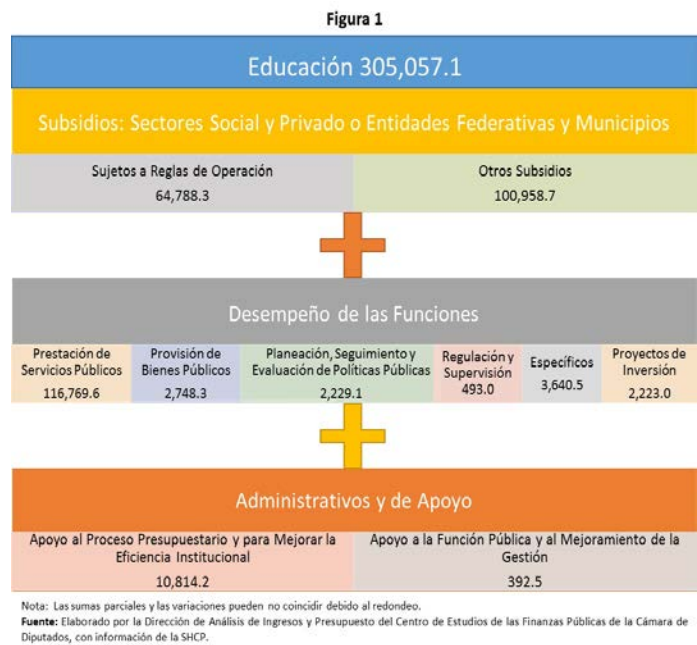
Figura 1

Educación 305,057.1

Subsidios: Sectores Social y Privado o Entidades Federativas y Municipios

Sujetos a Reglas de Operación
64,788.3

Otros Subsidios
100,958.7

Desempeño de las Funciones

Prestación de Servicios Públicos
116,769.6

Provisión de Bienes Públicos
2,748.3

Planeación, Seguimiento y Evaluación de Políticas Públicas
2,229.1

Regulación y Supervisión
493.0

Específicos
3,640.5

Proyectos de Inversión
2,223.0

Administrativos y de Apoyo

Apoyo al Proceso Presupuestario y para Mejorar la Eficiencia Institucional
10,814.2

Apoyo a la Función Pública y al Mejoramiento de la Gestión
392.5

Nota: Las sumas parciales y las variaciones pueden no coincidir debido al redondeo.
Fuente: Elaborado por la Dirección de Análisis de Ingresos y Presupuesto del Centro de Estudios de las Finanzas Públicas de la Cámara de Diputados, con información de la SHCP.